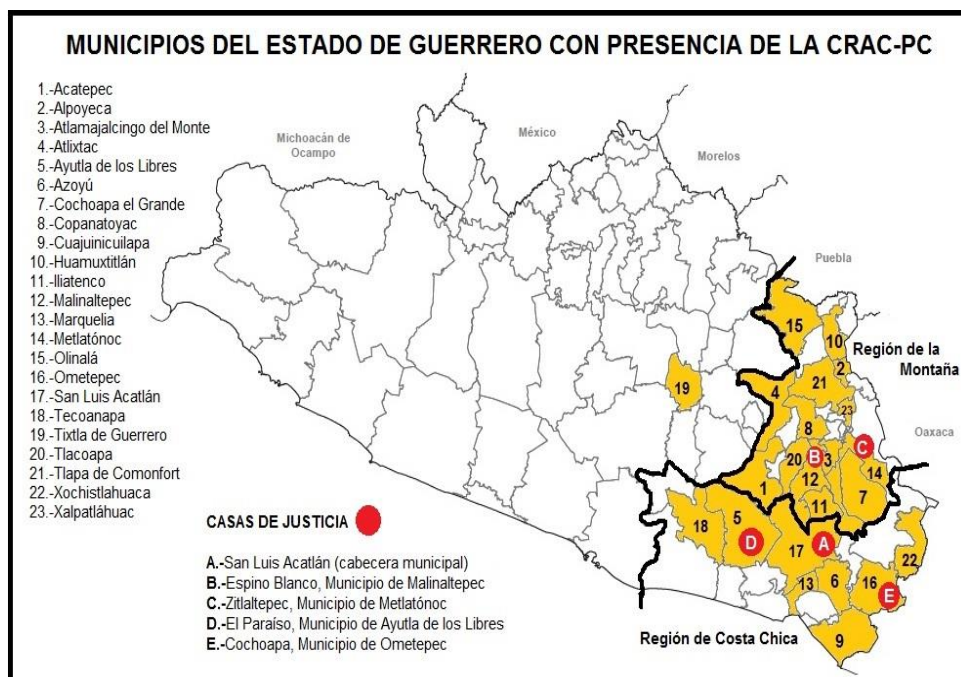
MUNICIPIOS DEL ESTADO DE GUERRERO CON PRESENCIA DE LA CRAC-PC

1.-Acatepec
2.-Alpoyeca
3.-Atlamajalcingo del Monte
4.-Atlixtac
5.-Ayutla de los Libres
6.-Azoyú
7.-Cochoapa el Grande
8.-Copanatoyac
9.-Cuajuinicuilapa
10.-Huamuxtitlán
11.-Iliatenco
12.-Malinaltepec
13.-Marquelia
14.-Metlatónoc
15.-Olinalá
16.-Ometepec
17.-San Luis Acatlán
18.-Tecoanapa
19.-Tixtla de Guerrero
20.-Tlacoapa
21.-Tlapa de Comonfort
22.-Xochistlahuaca
23.-Xalpatláhuac

Michoacán de Ocampo
México
Morelos
Puebla
Oaxaca

Región de la Montaña

Región de Costa Chica

15
10
2
21
19
4
23
8
C
B
20
3
14
12
7
1
11
18
5
D
A
17
22
13
6
16
E
9

CASAS DE JUSTICIA

A.-San Luis Acatlán (cabecera municipal)
B.-Espino Blanco, Municipio de Malinaltepec
C.-Zitlaltepec, Municipio de Metlatónoc
D.-El Paraíso, Municipio de Ayutla de los Libres
E.-Cochoapa, Municipio de Ometepec